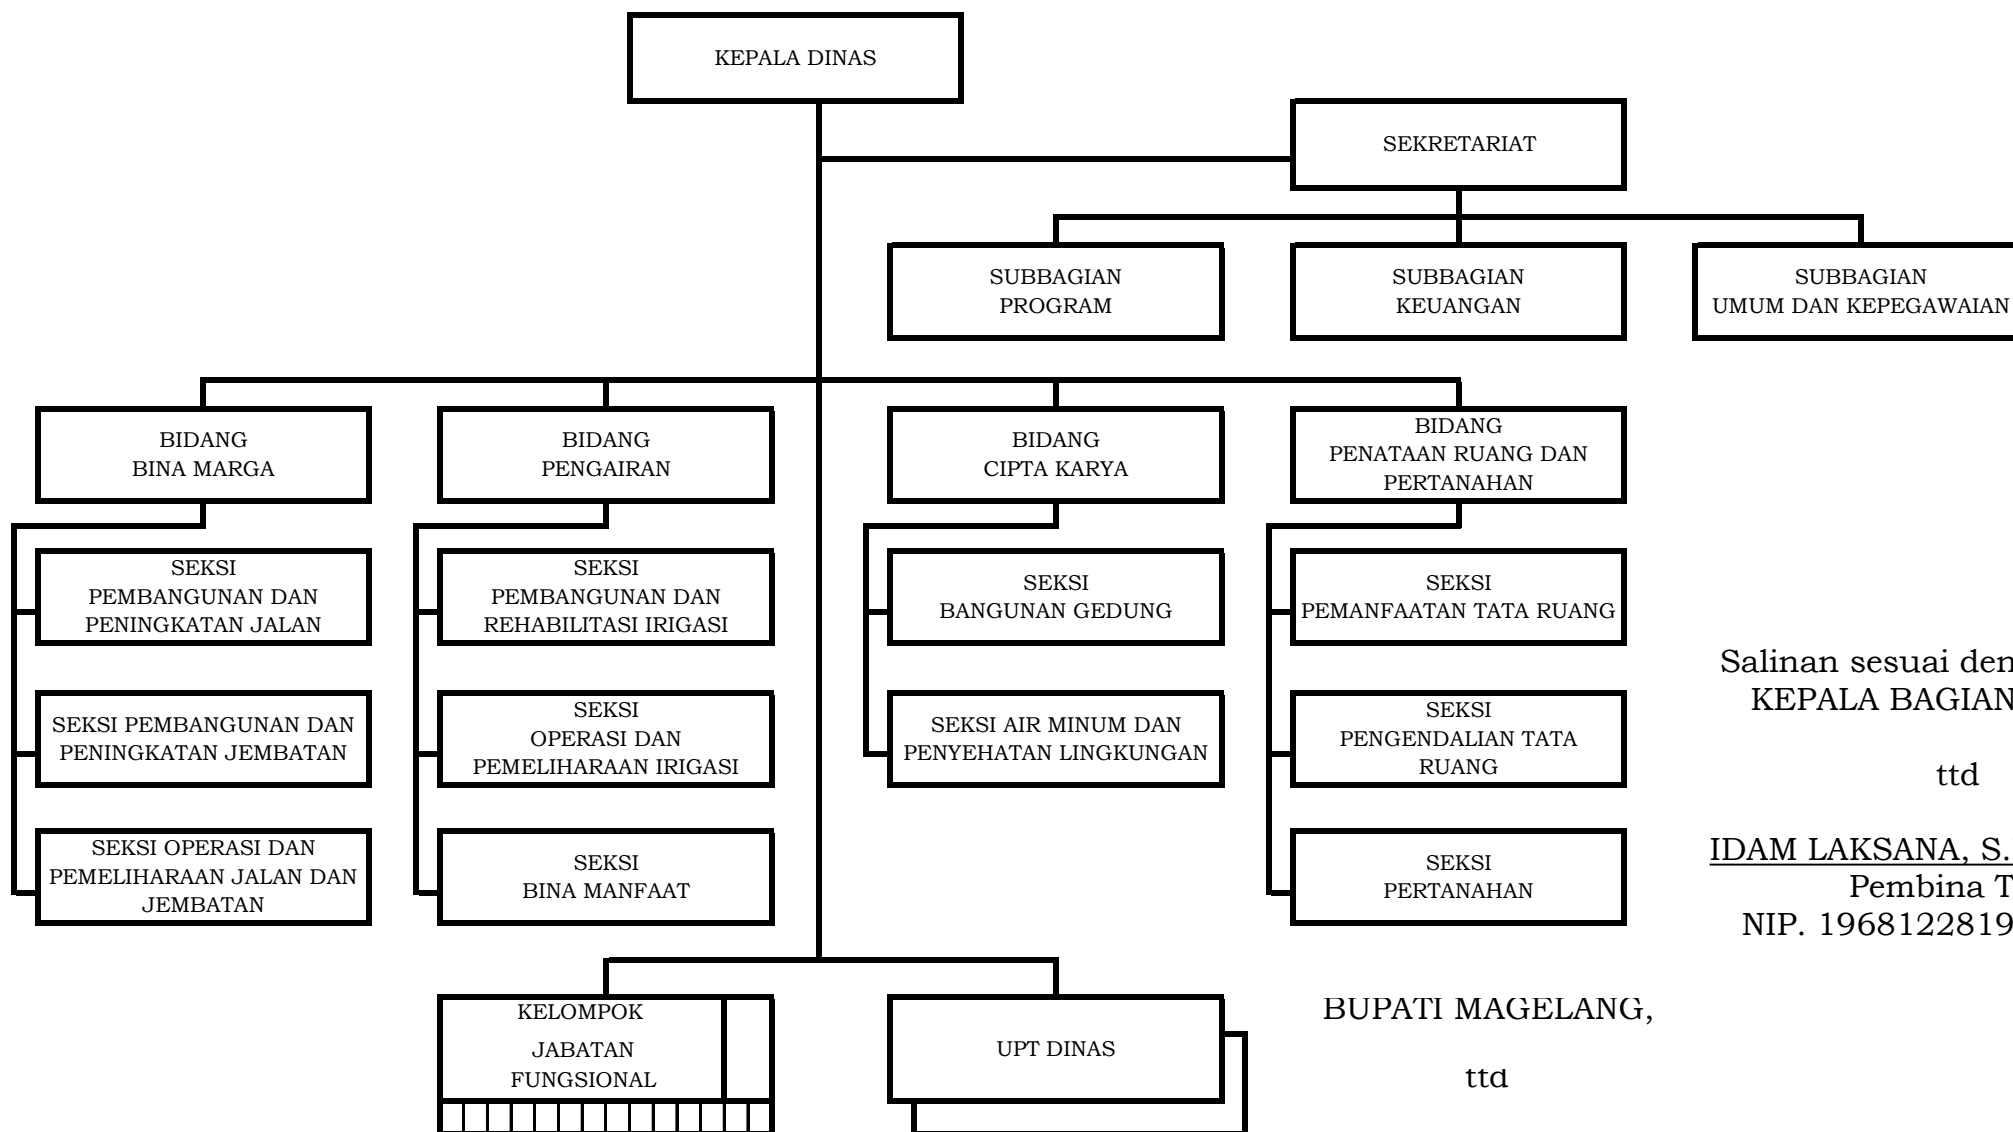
KEPALA DINAS

SEKRETARIAT

SUBBAGIAN PROGRAM

SUBBAGIAN KEUANGAN

SUBBAGIAN UMUM DAN KEPEGAWAIAN

BIDANG BINA MARGA

BIDANG PENGAIRAN

BIDANG CIPTA KARYA

BIDANG PENATAAN RUANG DAN PERTANAHAN

SEKSI PEMBANGUNAN DAN PENINGKATAN JALAN

SEKSI PEMBANGUNAN DAN PENINGKATAN JEMBATAN

SEKSI OPERASI DAN PEMELIHARAAN JALAN DAN JEMBATAN

SEKSI PEMBANGUNAN DAN REHABILITASI IRIGASI

SEKSI OPERASI DAN PEMELIHARAAN IRIGASI

SEKSI BINA MANFAAT

SEKSI BANGUNAN GEDUNG

SEKSI AIR MINUM DAN PENYEHATAN LINGKUNGAN

SEKSI PEMANFAATAN TATA RUANG

SEKSI PENGENDALIAN TATA RUANG

SEKSI PERTANAHAN

KELOMPOK JABATAN FUNGSIONAL

UPT DINAS

BUPATI MAGELANG,

ttd

Salinan sesuai den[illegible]
KEPALA BAGIAN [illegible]

ttd

IDAM LAKSANA, S.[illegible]
Pembina T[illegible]
NIP. 1968122819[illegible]